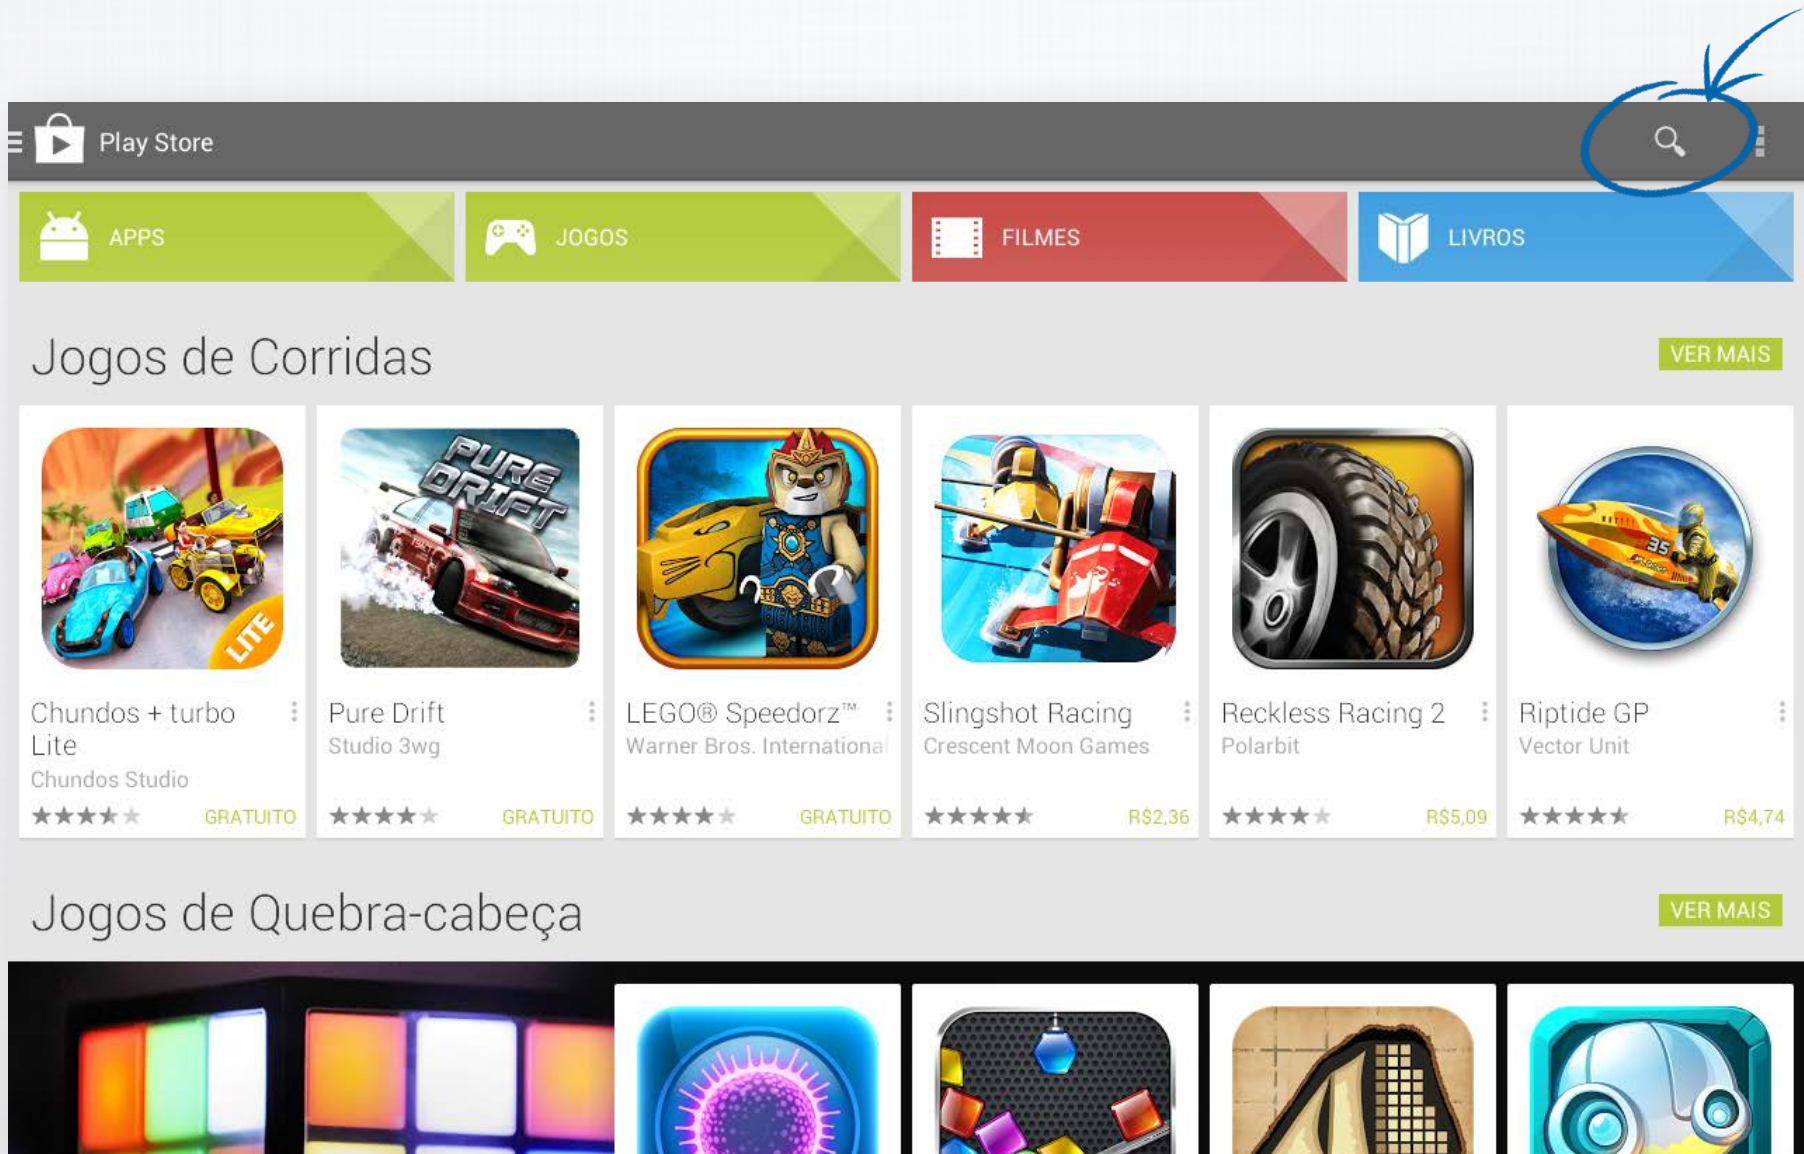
Play Store

APPS

JOGOS

FILMES

LIVROS

Jogos de Corridas

VER MAIS

Chundos + turbo Lite
Chundos Studio
GRATUITO

Pure Drift
Studio 3wg
GRATUITO

LEGO® Speedorz™
Warner Bros. Internationa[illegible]
GRATUITO

Slingshot Racing
Crescent Moon Games
R$2,36

Reckless Racing 2
Polarbit
R$5,09

Riptide GP
Vector Unit
R$4,74

Jogos de Quebra-cabeça

VER MAIS